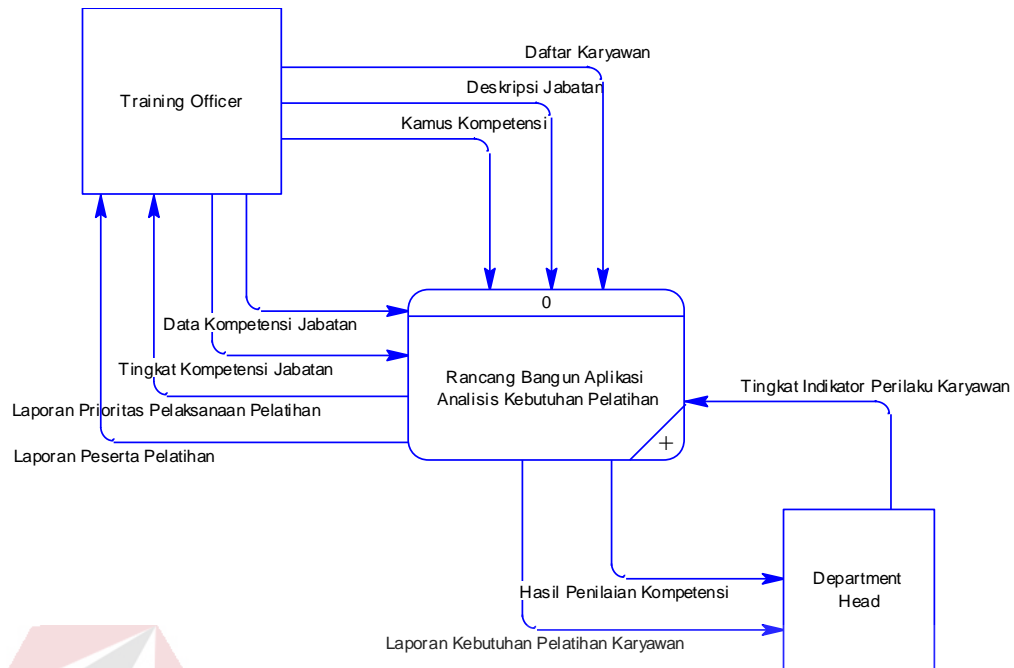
Training Officer

Daftar Karyawan

Deskripsi Jabatan

Kamus Kompetensi

0

Data Kompetensi Jabatan

Tingkat Kompetensi Jabatan

Rancang Bangun Aplikasi Analisis Kebutuhan Pelatihan

Tingkat Indikator Perilaku Karyawan

Laporan Prioritas Pelaksanaan Pelatihan

Laporan Peserta Pelatihan

Department Head

Hasil Penilaian Kompetensi

Laporan Kebutuhan Pelatihan Karyawan